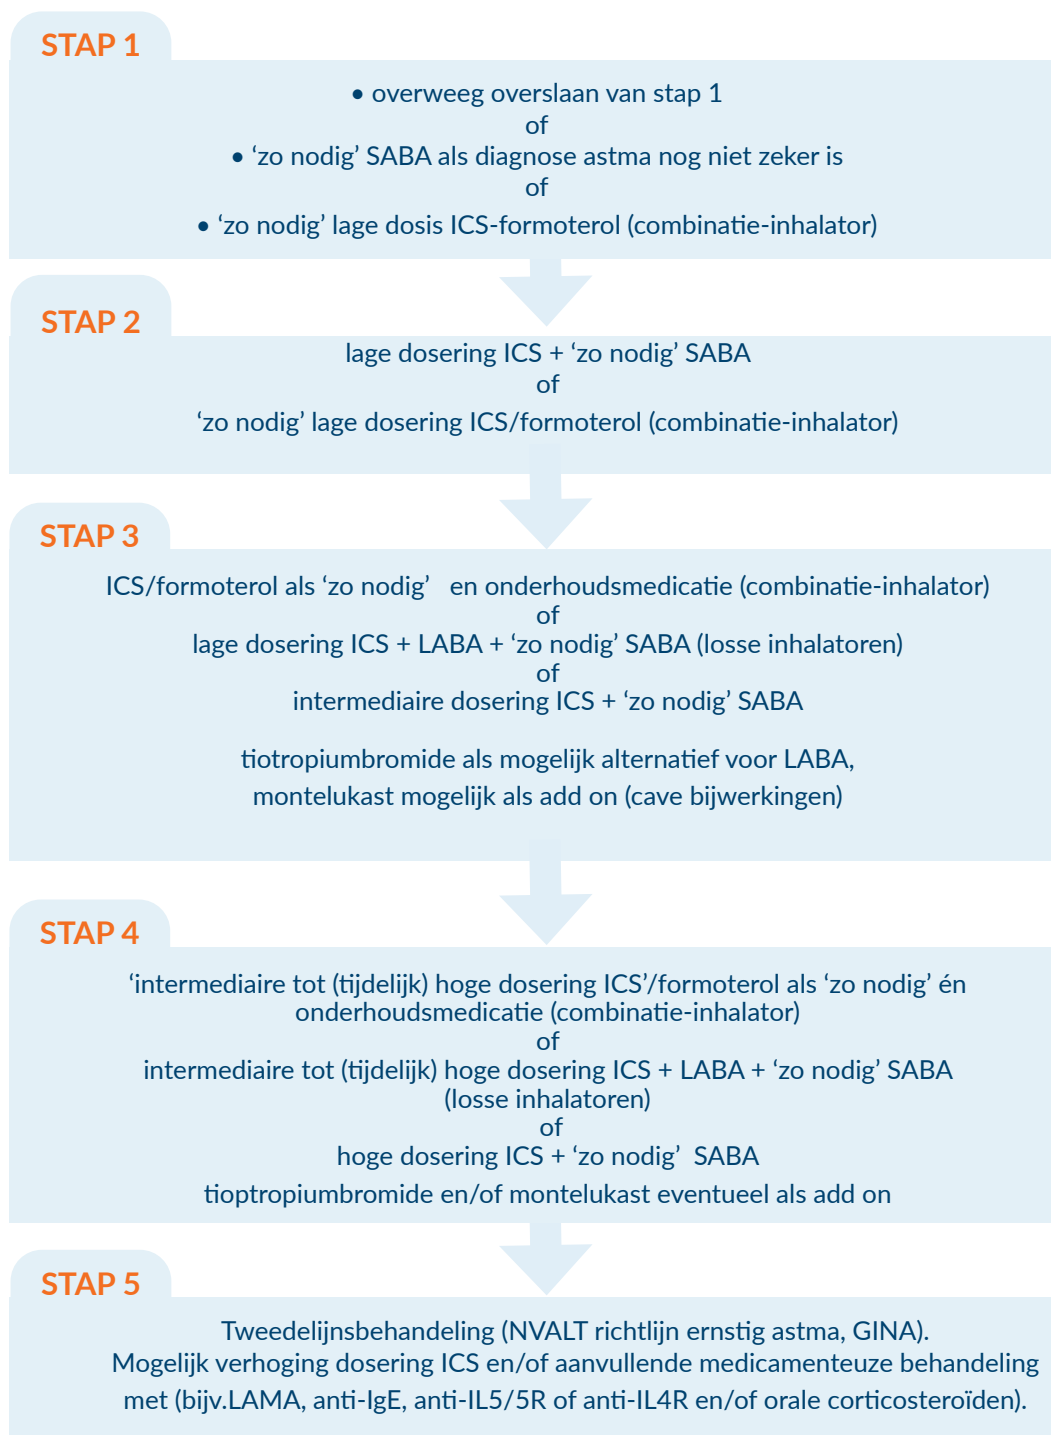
STAP 1

• overweeg overslaan van stap 1
of
• ‘zo nodig’ SABA als diagnose astma nog niet zeker is
of
• ‘zo nodig’ lage dosis ICS-formoterol (combinatie-inhalator)

STAP 2

lage dosering ICS + ‘zo nodig’ SABA
of
‘zo nodig’ lage dosering ICS/formoterol (combinatie-inhalator)

STAP 3

ICS/formoterol als ‘zo nodig’ en onderhoudsmedicatie (combinatie-inhalator)
of
lage dosering ICS + LABA + ‘zo nodig’ SABA (losse inhalatoren)
of
intermediaire dosering ICS + ‘zo nodig’ SABA

tiotropiumbromide als mogelijk alternatief voor LABA, montelukast mogelijk als add on (cave bijwerkingen)

STAP 4

‘intermediaire tot (tijdelijk) hoge dosering ICS’/formoterol als ‘zo nodig’ én onderhoudsmedicatie (combinatie-inhalator)
of
intermediaire tot (tijdelijk) hoge dosering ICS + LABA + ‘zo nodig’ SABA (losse inhalatoren)
of
hoge dosering ICS + ‘zo nodig’ SABA
tioptropiumbromide en/of montelukast eventueel als add on

STAP 5

Tweedelijnsbehandeling (NVALT richtlijn ernstig astma, GINA).
Mogelijk verhoging dosering ICS en/of aanvullende medicamenteuze behandeling met (bijv.LAMA, anti-IgE, anti-IL5/5R of anti-IL4R en/of orale corticosteroïden).